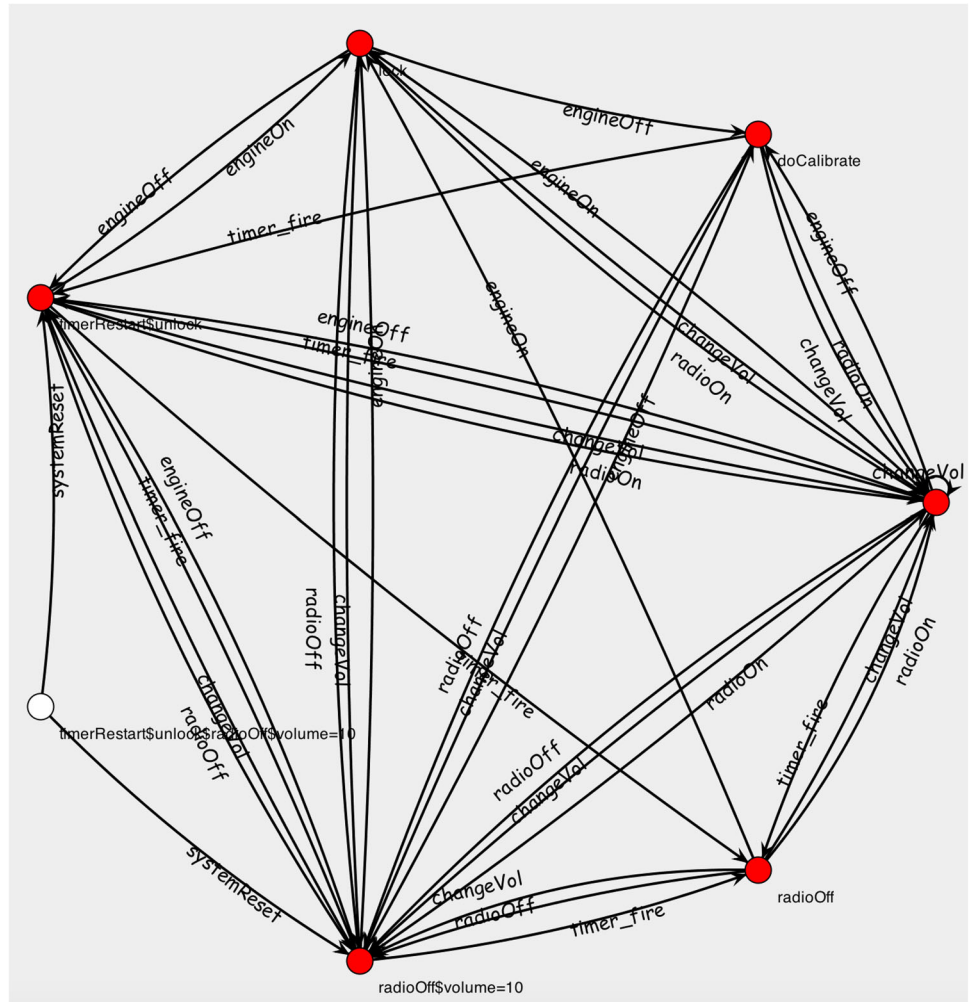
lock
engineOff
doCalibrate
engineOn
engineOff
timer_fire
engineOn
engineOff
timerRestart$unlock
engineOff
engineOn
timer_fire
engineOn
changeVol
radioOn
radioOn
changeVol
changeVol
radioOn
engineOff
changeVol
radioOn
systemReset
engineOff
timer_fire
radioOff
changeVol
radioOff
changeVol
timer_fire
radioOff
changeVol
radioOff
radioOn
timerRestart$unlock$radioOff$volume=10
radioOff
changeVol
timer_fire
changeVol
radioOn
systemReset
changeVol
radioOff
timer_fire
radioOff
radioOff$volume=10